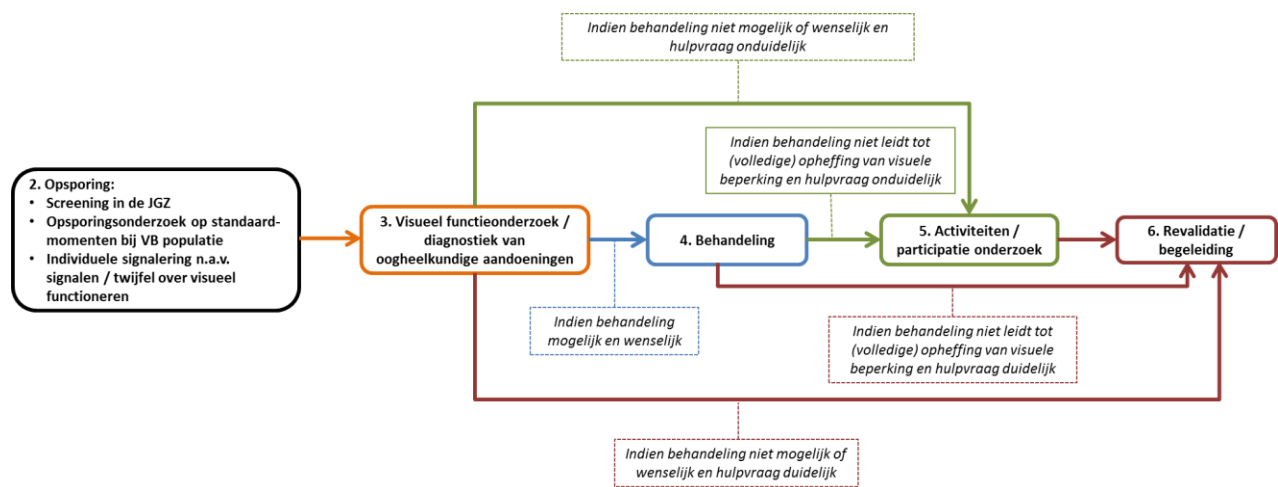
Indien behandeling niet mogelijk of wenselijk en hulpvraag onduidelijk

2. Opsporing:
• Screening in de JGZ
• Opsporingsonderzoek op standaardmomenten bij VB populatie
• Individuele signalering n.a.v. signalen / twijfel over visueel functioneren

3. Visueel functieonderzoek / diagnostiek van oogheelkundige aandoeningen

Indien behandeling niet leidt tot (volledige) opheffing van visuele beperking en hulpvraag onduidelijk

4. Behandeling

5. Activiteiten / participatie onderzoek

6. Revalidatie / begeleiding

Indien behandeling mogelijk en wenselijk

Indien behandeling niet leidt tot (volledige) opheffing van visuele beperking en hulpvraag duidelijk

Indien behandeling niet mogelijk of wenselijk en hulpvraag duidelijk